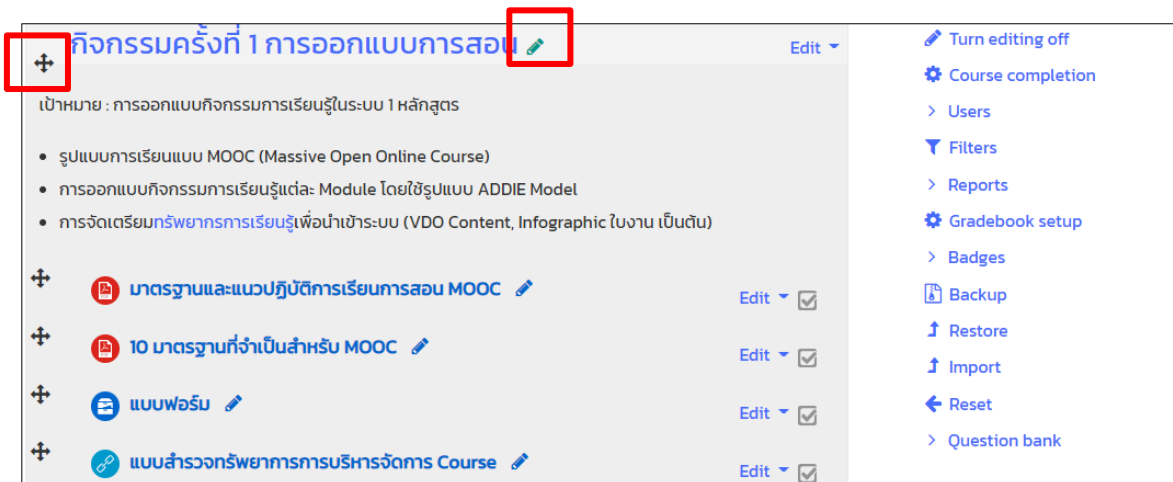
กิจกรรมครั้งที่ 1 การออกแบบการสอน

Edit

เป้าหมาย : การออกแบบกิจกรรมการเรียนรู้ในระบบ 1 หลักสูตร

- รูปแบบการเรียนแบบ MOOC (Massive Open Online Course)
- การออกแบบกิจกรรมการเรียนรู้แต่ละ Module โดยใช้รูปแบบ ADDIE Model
- การจัดเตรียมทรัพยากรการเรียนรู้เพื่อนำเข้าระบบ (VDO Content, Infographic ใบงาน เป็นต้น)

มาตรฐานและแนวปฏิบัติการเรียนการสอน MOOC

Edit

10 มาตรฐานที่จำเป็นสำหรับ MOOC

Edit

แบบฟอร์ม

Edit

แบบสำรวจทรัพยากรการบริหารจัดการ Course

Edit

Turn editing off
Course completion
Users
Filters
Reports
Gradebook setup
Badges
Backup
Restore
Import
Reset
Question bank